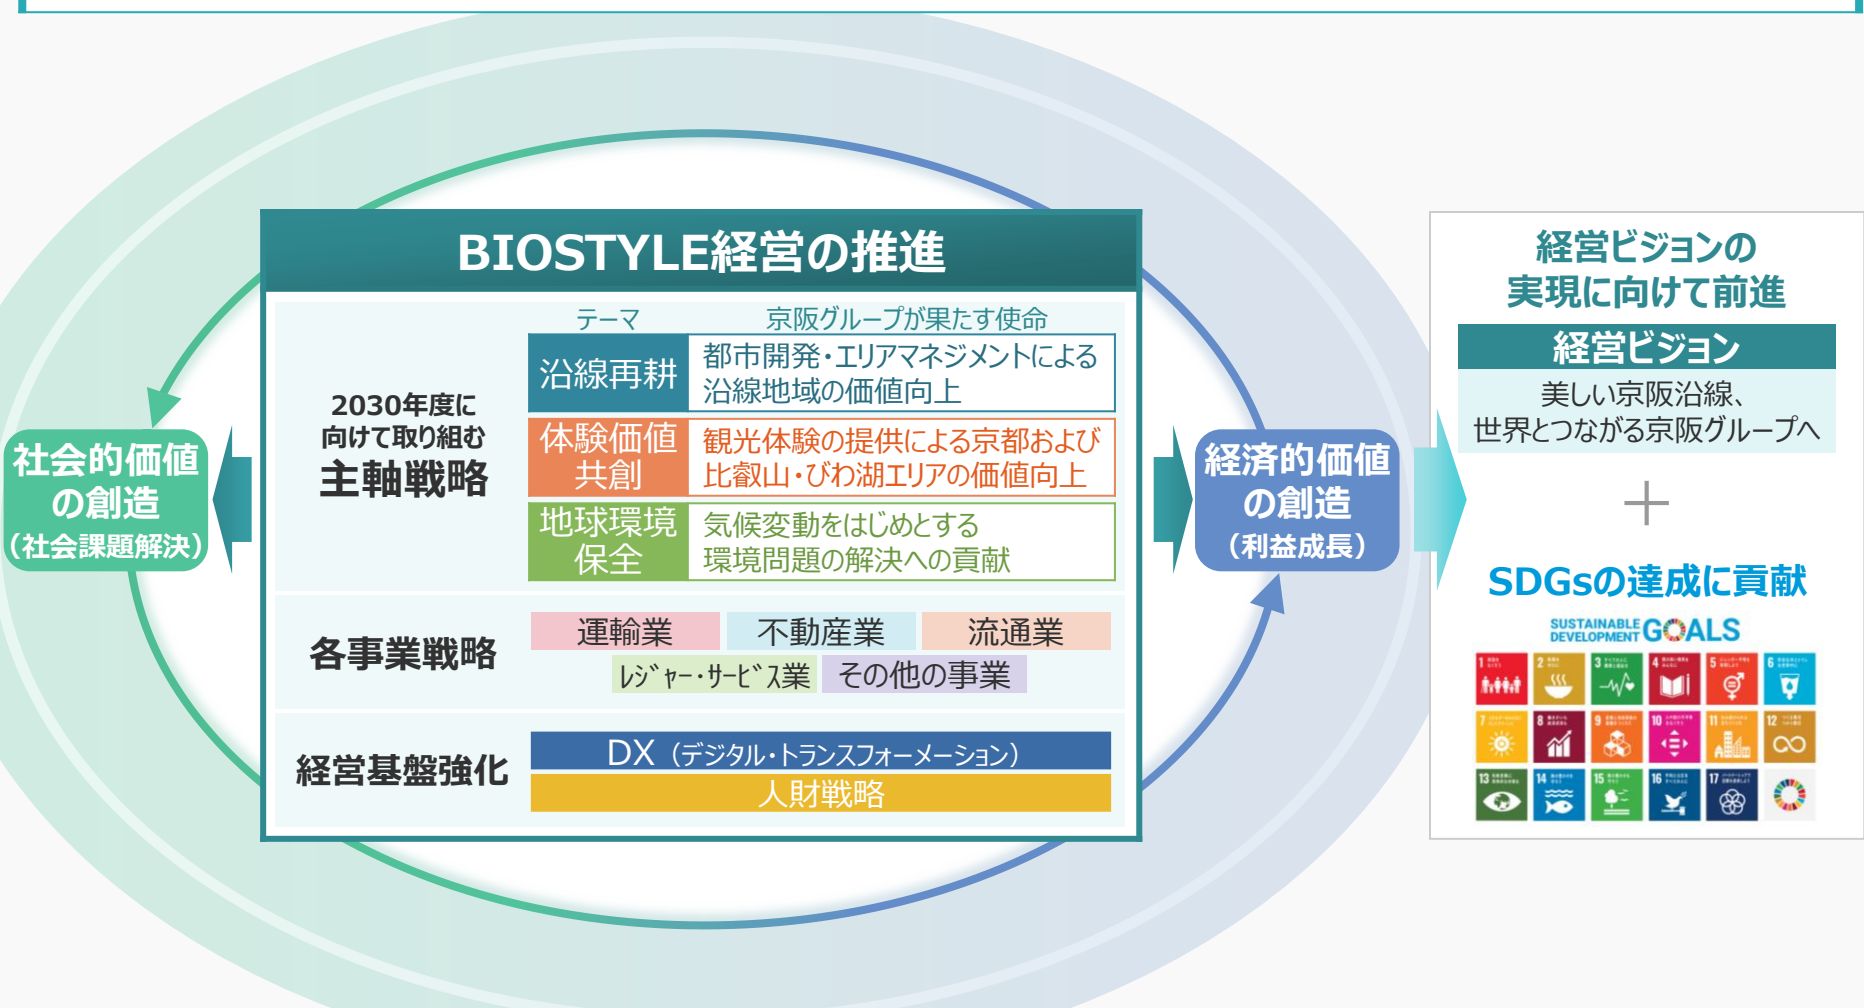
BIOSTYLE経営の推進

2030年度に
向けて取り組む
主軸戦略

| テーマ | 京阪グループが果たす使命 |
|---|---|
| 沿線再耕 | 都市開発・エリアマネジメントによる沿線地域の価値向上 |
| 体験価値共創 | 観光体験の提供による京都および比叡山・びわ湖エリアの価値向上 |
| 地球環境保全 | 気候変動をはじめとする環境問題の解決への貢献 |

各事業戦略
運輸業　不動産業　流通業
レジャー・サービス業　その他の事業

経営基盤強化
DX（デジタル・トランスフォーメーション）
人財戦略

社会的価値の創造
（社会課題解決）

経済的価値の創造
（利益成長）

経営ビジョンの実現に向けて前進

経営ビジョン
美しい京阪沿線、
世界とつながる京阪グループへ

＋

SDGsの達成に貢献

SUSTAINABLE DEVELOPMENT GOALS
1 2 3 4 5 6 7 8 9 10 11 12 13 14 15 16 17